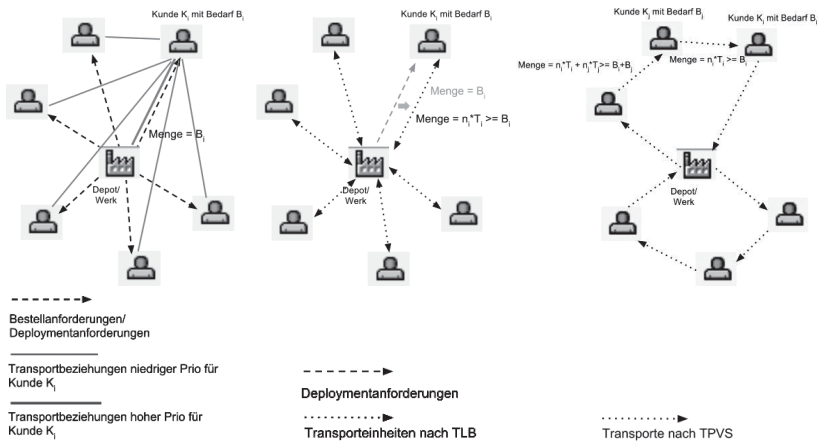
Kunde $K_i$ mit Bedarf $B_i$

Menge = $B_i$

Depot/ Werk

Kunde $K_i$ mit Bedarf $B_i$

Menge = $B_i$

Menge = $n_i*T_i >= B_i$

Depot/ Werk

Kunde $K_j$ mit Bedarf $B_j$

Kunde $K_i$ mit Bedarf $B_i$

Menge = $n_i*T_i + n_j*T_j >= B_i+B_j$

Menge = $n_i*T_i >= B_i$

Depot/ Werk

Bestellanforderungen/ Deploymentanforderungen

Transportbeziehungen niedriger Prio für Kunde $K_i$

Transportbeziehungen hoher Prio für Kunde $K_i$

Deploymentanforderungen

Transporteinheiten nach TLB

Transporte nach TPVS